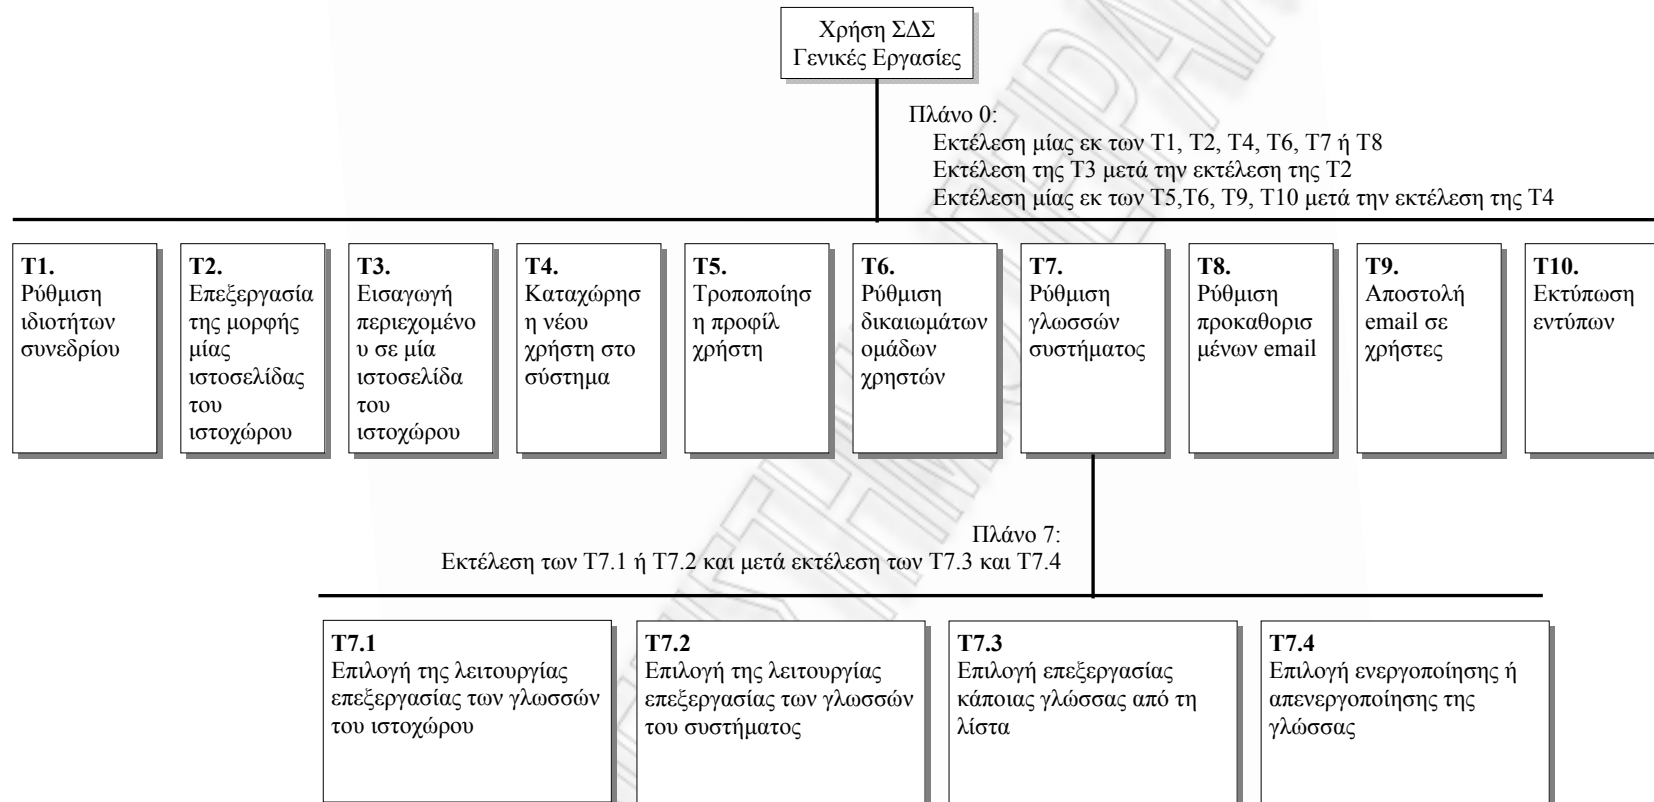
Χρήση ΣΔΣ
Γενικές Εργασίες

Πλάνο 0:
Εκτέλεση μίας εκ των T1, T2, T4, T6, T7 ή T8
Εκτέλεση της T3 μετά την εκτέλεση της T2
Εκτέλεση μίας εκ των T5,T6, T9, T10 μετά την εκτέλεση της T4

**T1.** Ρύθμιση ιδιοτήτων συνεδρίου

**T2.** Επεξεργασία της μορφής μίας ιστοσελίδας του ιστοχώρου

**T3.** Εισαγωγή περιεχομένου σε μία ιστοσελίδα του ιστοχώρου

**T4.** Καταχώρηση νέου χρήστη στο σύστημα

**T5.** Τροποποίηση προφίλ χρήστη

**T6.** Ρύθμιση δικαιωμάτων ομάδων χρηστών

**T7.** Ρύθμιση γλωσσών συστήματος

**T8.** Ρύθμιση προκαθορισμένων email

**T9.** Αποστολή email σε χρήστες

**T10.** Εκτύπωση εντύπων

Πλάνο 7:
Εκτέλεση των T7.1 ή T7.2 και μετά εκτέλεση των T7.3 και T7.4

**T7.1** Επιλογή της λειτουργίας επεξεργασίας των γλωσσών του ιστοχώρου

**T7.2** Επιλογή της λειτουργίας επεξεργασίας των γλωσσών του συστήματος

**T7.3** Επιλογή επεξεργασίας κάποιας γλώσσας από τη λίστα

**T7.4** Επιλογή ενεργοποίησης ή απενεργοποίησης της γλώσσας